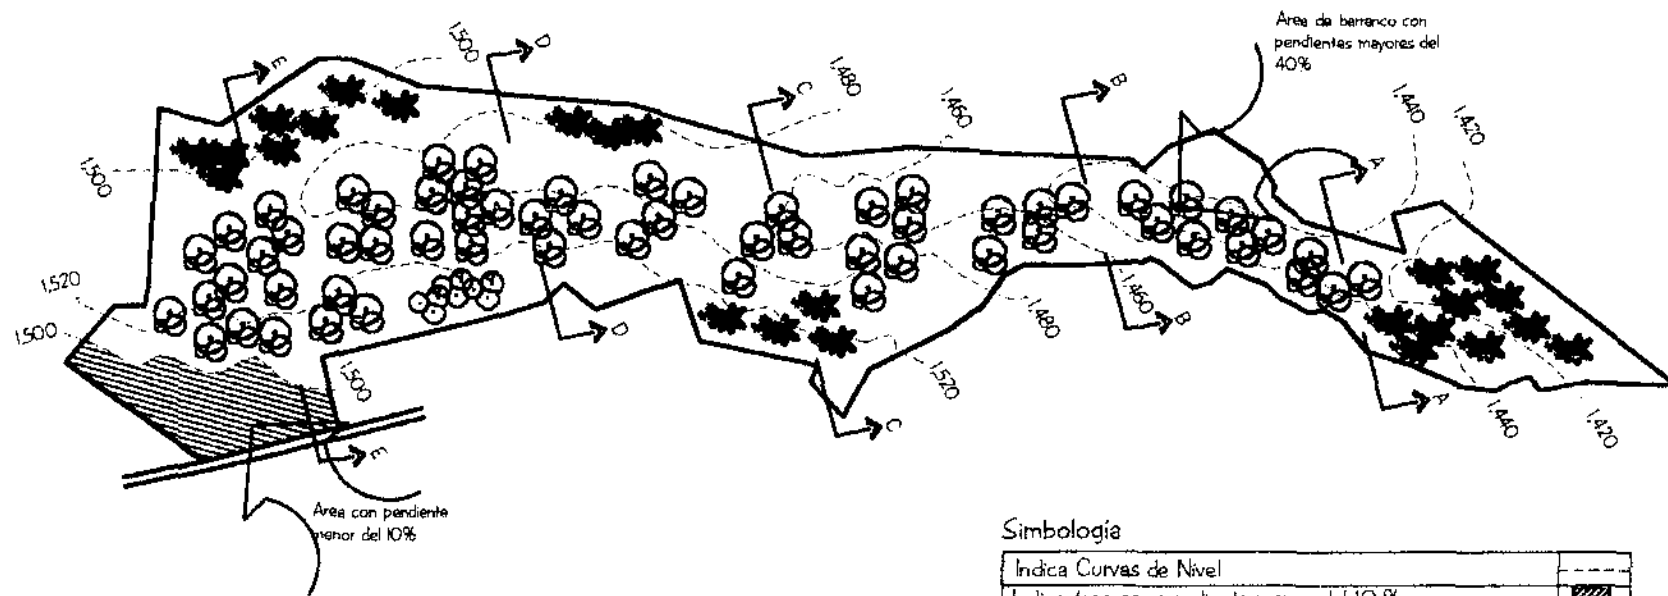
Area de barranco con pendientes mayores del 40%

1,500
E
D
1,480
C
1,460
B
1,440
1,420
A
1,500
1,520
1,500
1,500
D
1,460
B
1,480
1,520
C
A
1,440
1,420
E

Area con pendiente menor del 10%

Simbologia

| Indica Curvas de Nivel | |
|---|---|
| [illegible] | |